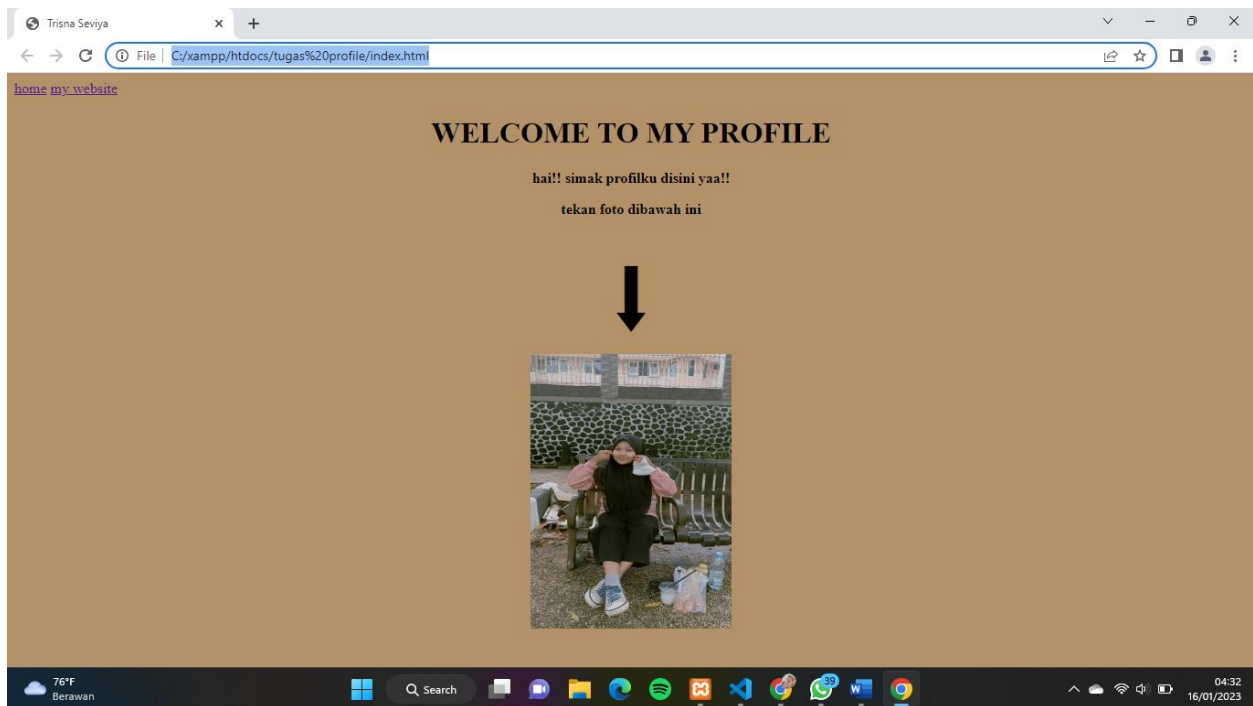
Trisna Seviya

File | C:/xampp/htdocs/tugas%20profile/index.html

home my website

WELCOME TO MY PROFILE

hai!! simak profilku disini yaa!!

tekan foto dibawah ini

76°F
Berawan

Search

39

04:32
16/01/2023